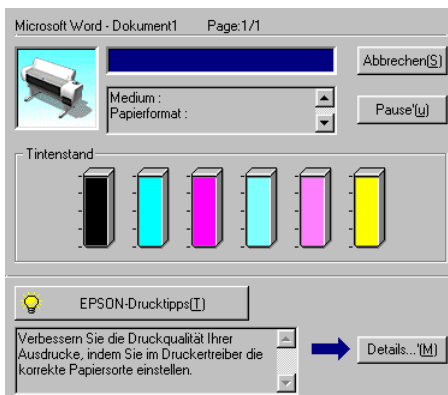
Microsoft Word - Dokument1 Page:1/1

Abbrechen(S)

Medium :
Papierformat :

Pause(u)

Tintenstand

EPSON-Drucktipps(T)

Verbessern Sie die Druckqualität Ihrer Ausdrucke, indem Sie im Druckertreiber die korrekte Papiersorte einstellen.

Details...(M)